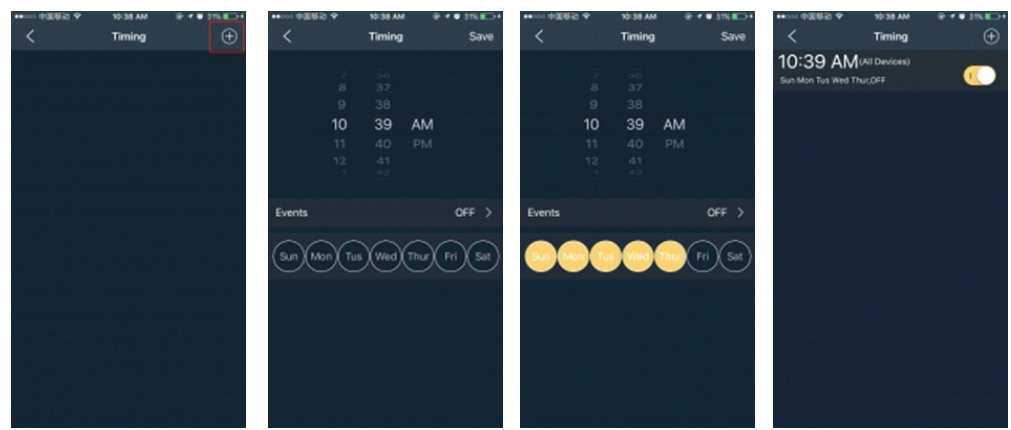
●●○○○ 中国移动 10:38 AM 31%
Timing

●●○○○ 中国移动 10:38 AM 31%
Timing Save
7 36
8 37
9 38
10 39 AM
11 40 PM
12 41
1 42
Events OFF >
Sun Mon Tus Wed Thur Fri Sat

●●○○○ 中国移动 10:38 AM 31%
Timing Save
7 36
8 37
9 38
10 39 AM
11 40 PM
12 41
1 42
Events OFF >
Sun Mon Tus Wed Thur Fri Sat

●●○○○ 中国移动 10:38 AM 31%
Timing
10:39 AM(All Devices)
Sun Mon Tus Wed Thur,OFF